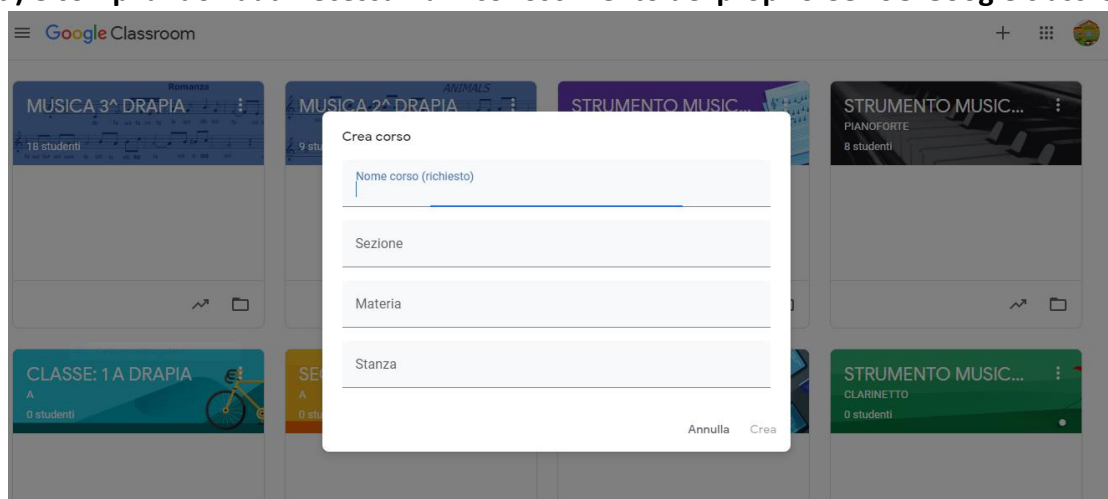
Google Classroom

Romanza
MUSICA 3^ DRAPIA
18 studenti

ANIMALS
MUSICA 2^ DRAPIA
9 stu

STRUMENTO MUSIC...

STRUMENTO MUSIC...
PIANOFORTE
8 studenti

CLASSE: 1 A DRAPIA
A
0 studenti

SE
A
0 st

STRUMENTO MUSIC...
CLARINETTO
0 studenti

Crea corso
Nome corso (richiesto)
Sezione
Materia
Stanza
Annulla Crea